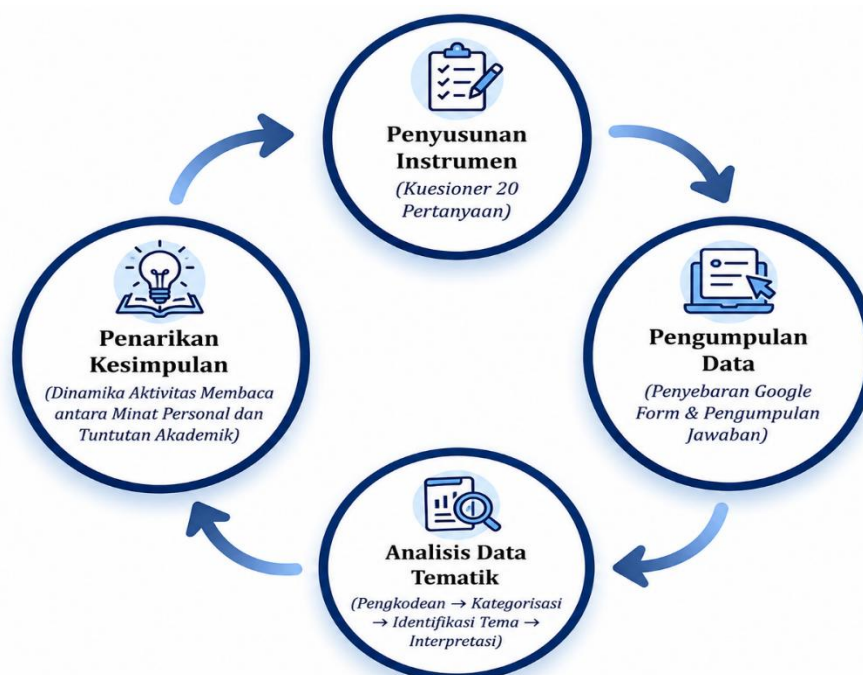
Penyusunan Instrumen

(Kuesioner 20 Pertanyaan)

Pengumpulan Data

(Penyebaran Google Form & Pengumpulan Jawaban)

Analisis Data Tematik

(Pengkodean → Kategorisasi → Identifikasi Tema → Interpretasi)

Penarikan Kesimpulan

(Dinamika Aktivitas Membaca antara Minat Personal dan Tuntutan Akademik)